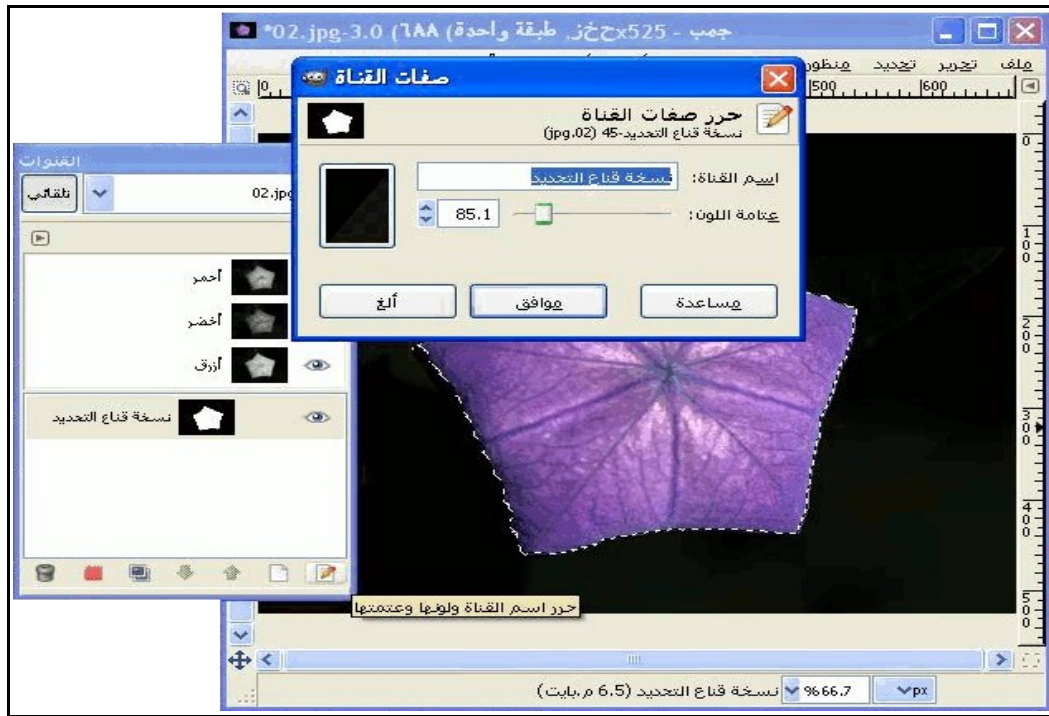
جمب - 525xحخز، طبقة واحدة) ٦٨٨) 02.jpg-3.0*

ملف تحرير تحديد منظور

صفات القناة

حرر صفات القناة
نسخة قناع التحديد-45 (jpg.02)

اسم القناة: نسخة قناع التحديد

عتامة اللون: 85.1

مساعدة
موافق
ألغ

القنوات

تلقائي
02.jpg

أحمر
أخضر
أزرق
نسخة قناع التحديد

حرر اسم القناة ولونها وعتمتها

px
%66.7
نسخة قناع التحديد (6.5 م.بايت)

500
600